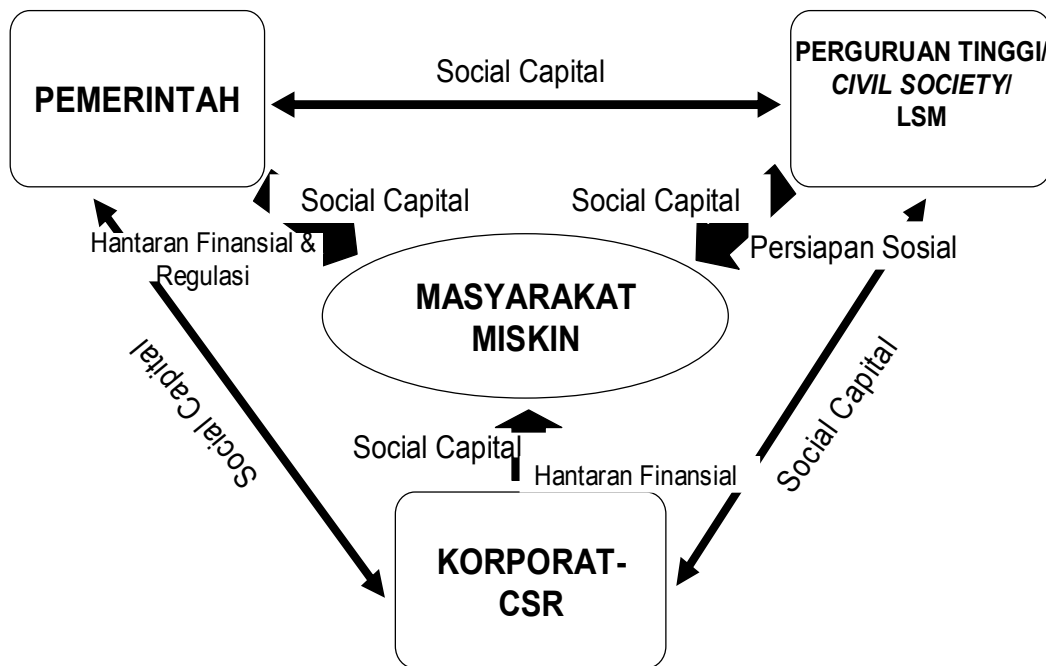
PEMERINTAH

Social Capital

PERGURUAN TINGGI/ CIVIL SOCIETY/ LSM

Social Capital

Social Capital

Hantaran Finansial & Regulasi

Persiapan Sosial

MASYARAKAT MISKIN

Social Capital

Social Capital

Social Capital

Hantaran Finansial

Social Capital

KORPORAT-CSR